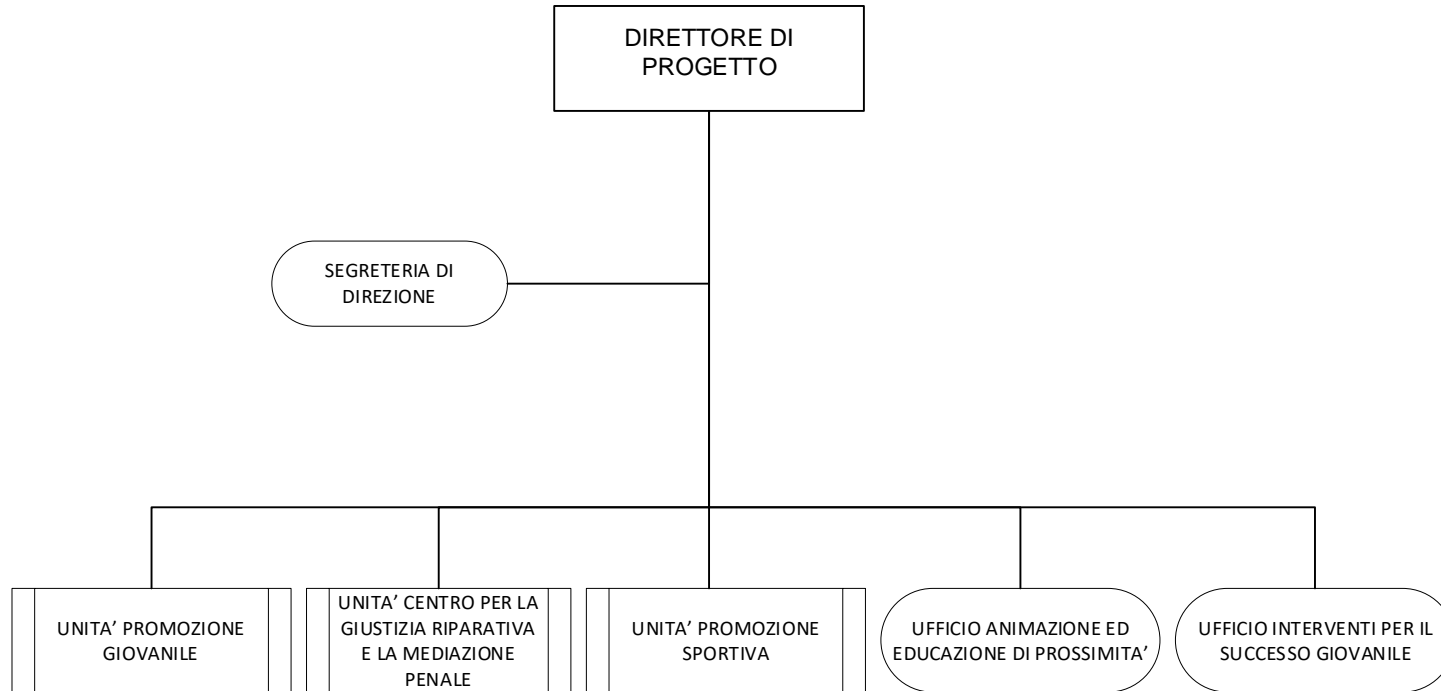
DIRETTORE DI PROGETTO

SEGRETERIA DI DIREZIONE

UNITA’ PROMOZIONE GIOVANILE

UNITA’ CENTRO PER LA GIUSTIZIA RIPARATIVA E LA MEDIAZIONE PENALE

UNITA’ PROMOZIONE SPORTIVA

UFFICIO ANIMAZIONE ED EDUCAZIONE DI PROSSIMITA’

UFFICIO INTERVENTI PER IL SUCCESSO GIOVANILE